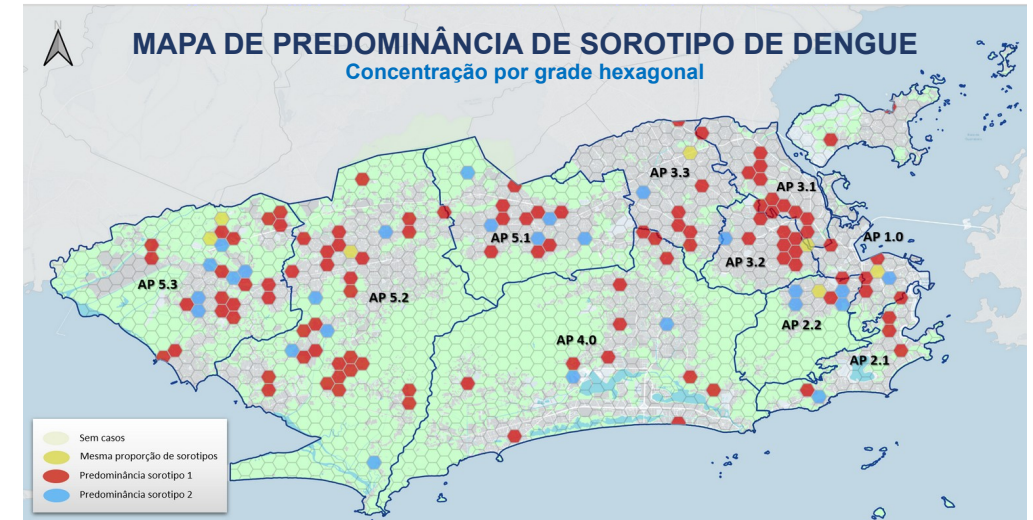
N

MAPA DE PREDOMINÂNCIA DE SOROTIPO DE DENGUE

Concentração por grade hexagonal

AP 3.3

AP 3.1

AP 5.1

AP 1.0

AP 3.2

AP 5.3

AP 5.2

AP 2.2

AP 4.0

AP 2.1

Sem casos

Mesma proporção de sorotipos

Predominância sorotipo 1

Predominância sorotipo 2